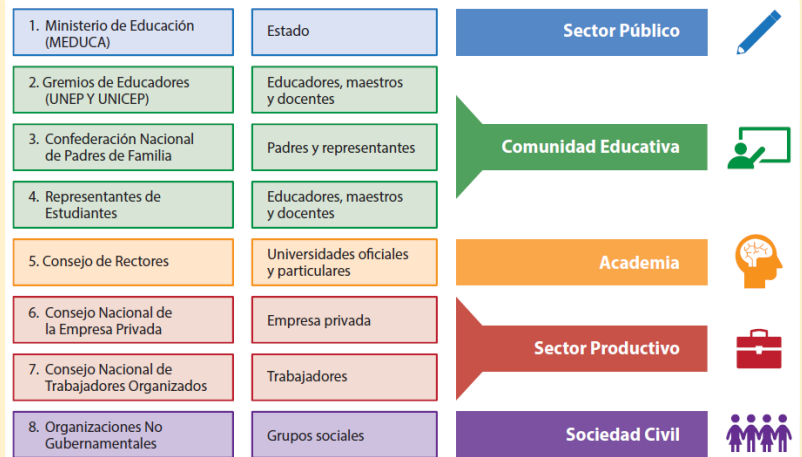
1. Ministerio de Educación (MEDUCA)

Estado

Sector Público

2. Gremios de Educadores (UNEP Y UNICEP)

Educadores, maestros y docentes

3. Confederación Nacional de Padres de Familia

Padres y representantes

Comunidad Educativa

4. Representantes de Estudiantes

Educadores, maestros y docentes

5. Consejo de Rectores

Universidades oficiales y particulares

Academia

6. Consejo Nacional de la Empresa Privada

Empresa privada

Sector Productivo

7. Consejo Nacional de Trabajadores Organizados

Trabajadores

8. Organizaciones No Gubernamentales

Grupos sociales

Sociedad Civil